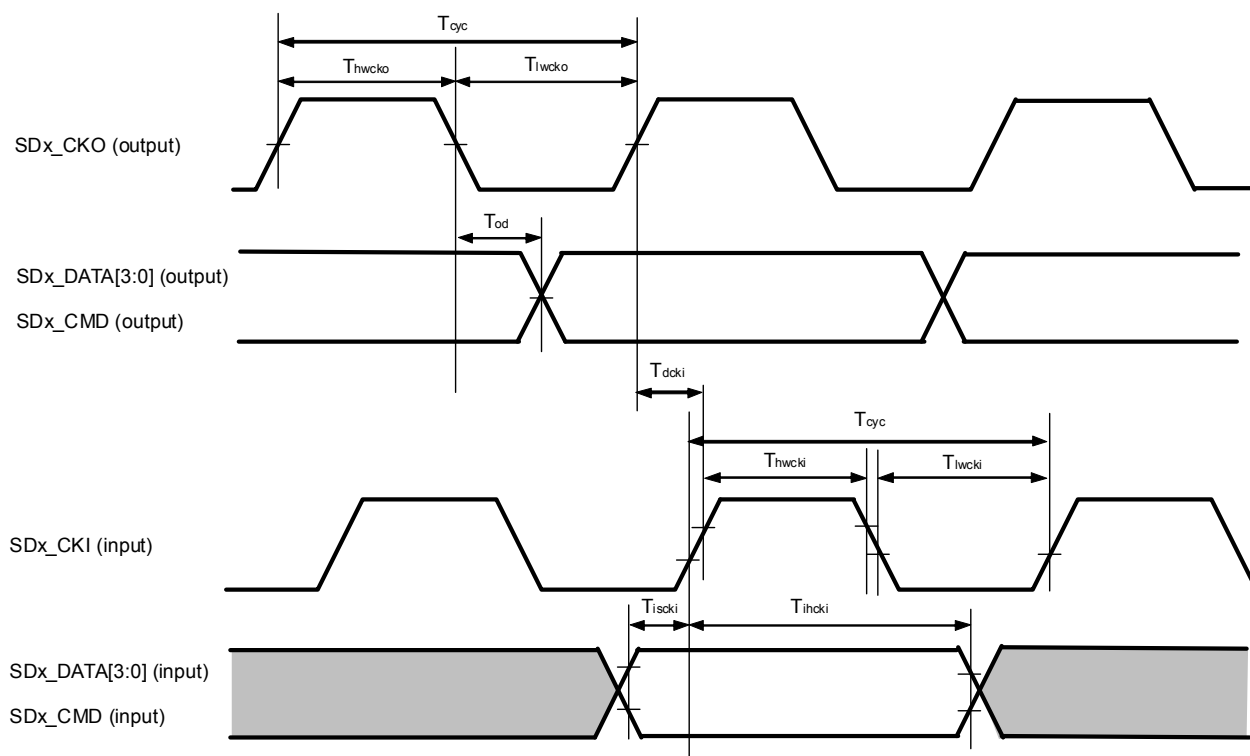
$T_{cyc}$

$T_{hwcko}$

$T_{lwcko}$

SDx_CKO (output)

$T_{od}$

SDx_DATA[3:0] (output)

SDx_CMD (output)

$T_{dcki}$

$T_{cyc}$

$T_{hwcki}$

$T_{lwcki}$

SDx_CKI (input)

$T_{iscki}$

$T_{ihcki}$

SDx_DATA[3:0] (input)

SDx_CMD (input)